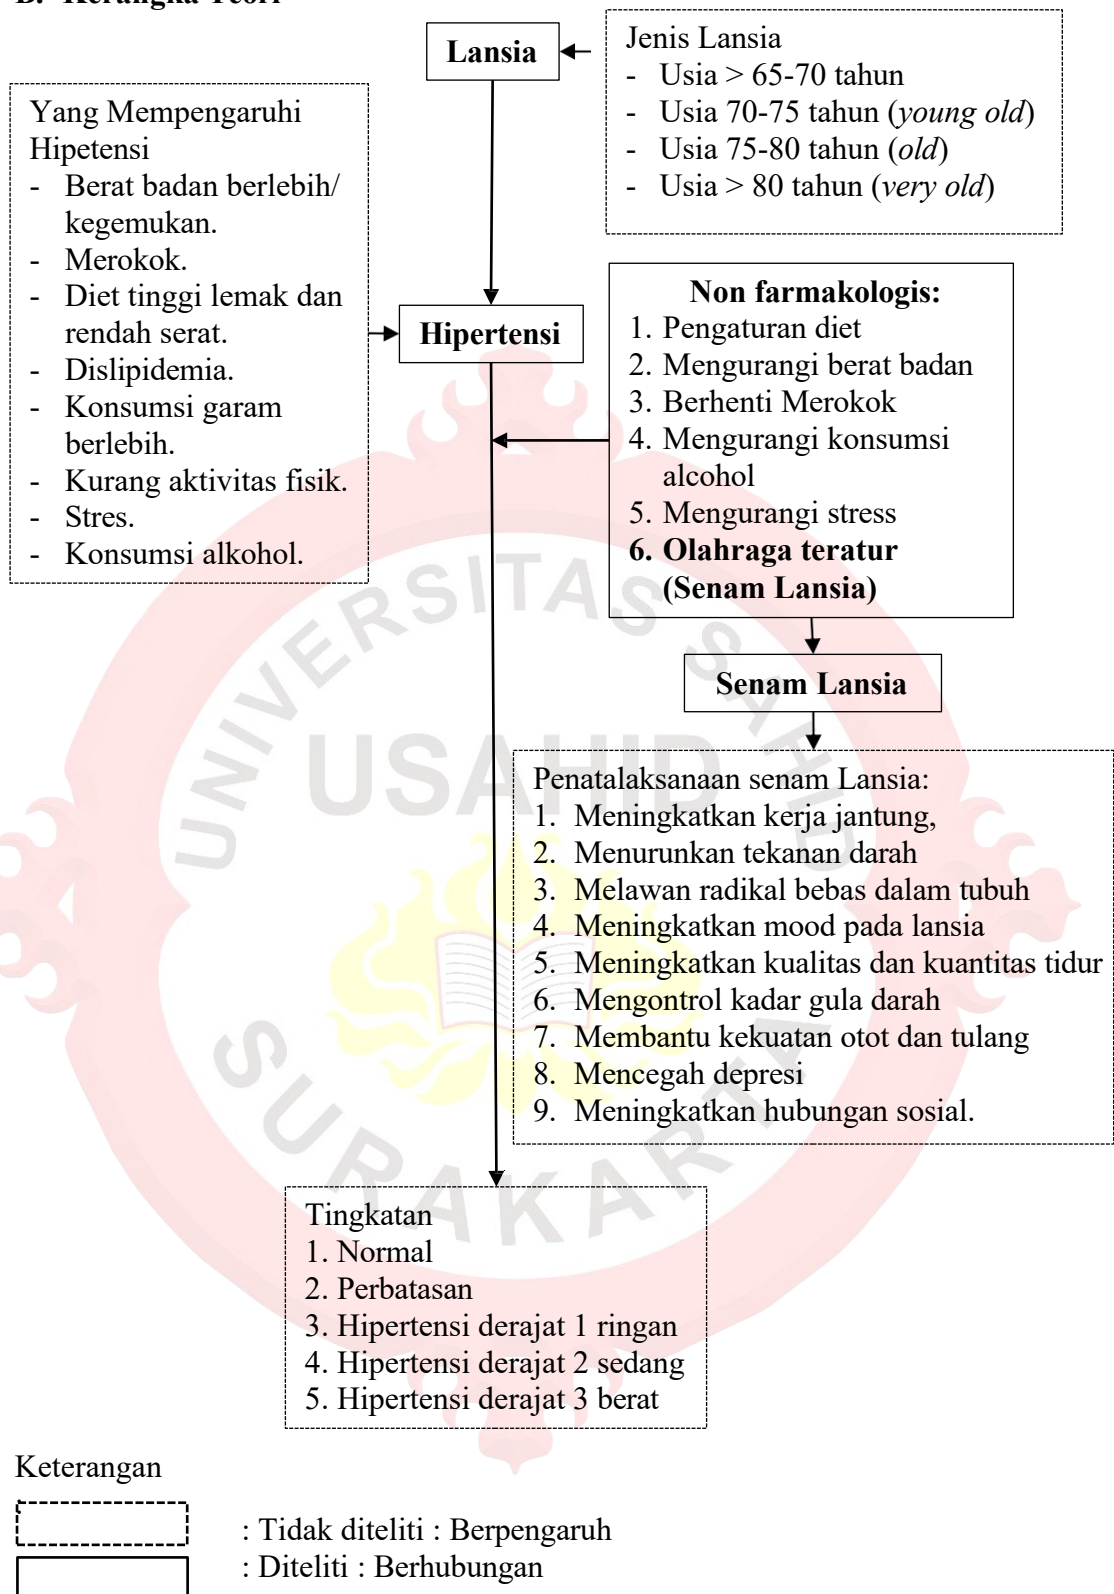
B. Kerangka Teori

Lansia

Jenis Lansia
- Usia > 65-70 tahun
- Usia 70-75 tahun (*young old*)
- Usia 75-80 tahun (*old*)
- Usia > 80 tahun (*very old*)

Yang Mempengaruhi Hipetensi
- Berat badan berlebih/ kegemukan.
- Merokok.
- Diet tinggi lemak dan rendah serat.
- Dislipidemia.
- Konsumsi garam berlebih.
- Kurang aktivitas fisik.
- Stres.
- Konsumsi alkohol.

Hipertensi

**Non farmakologis:**
1. Pengaturan diet
2. Mengurangi berat badan
3. Berhenti Merokok
4. Mengurangi konsumsi alcohol
5. Mengurangi stress
**6. Olahraga teratur (Senam Lansia)**

Senam Lansia

Penatalaksanaan senam Lansia:
1. Meningkatkan kerja jantung,
2. Menurunkan tekanan darah
3. Melawan radikal bebas dalam tubuh
4. Meningkatkan mood pada lansia
5. Meningkatkan kualitas dan kuantitas tidur
6. Mengontrol kadar gula darah
7. Membantu kekuatan otot dan tulang
8. Mencegah depresi
9. Meningkatkan hubungan sosial.

Tingkatan
1. Normal
2. Perbatasan
3. Hipertensi derajat 1 ringan
4. Hipertensi derajat 2 sedang
5. Hipertensi derajat 3 berat

Keterangan
: Tidak diteliti : Berpengaruh
: Diteliti : Berhubungan

UNIVERSITAS SAHID USAHID SURAKARTA